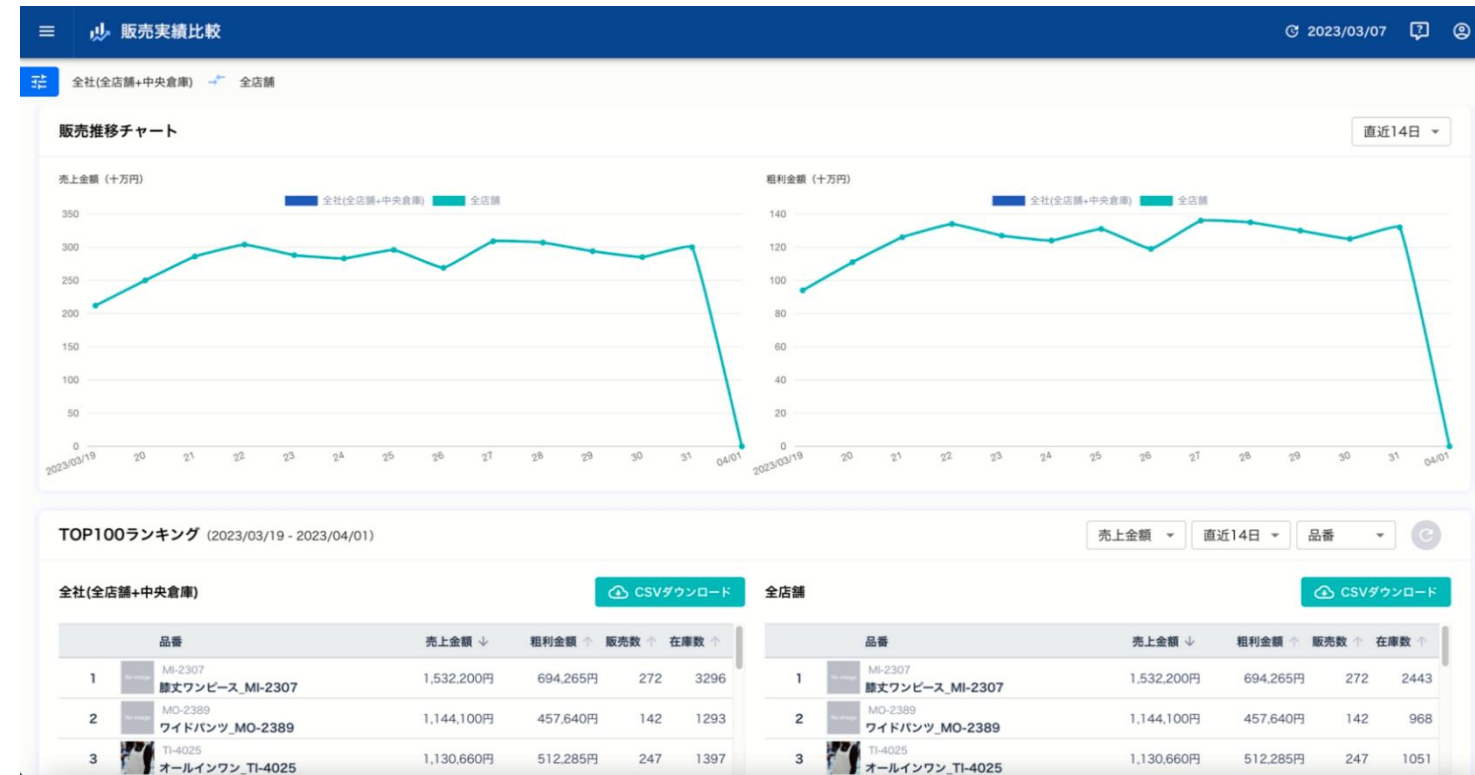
販売実績比較

2023/03/07

全社(全店舗+中央倉庫) 全店舗

販売推移チャート

直近14日

売上金額（十万円）

全社(全店舗+中央倉庫) 全店舗

350
300
250
200
150
100
50
0

2023/03/19 20 21 22 23 24 25 26 27 28 29 30 31 04/01

粗利金額（十万円）

全社(全店舗+中央倉庫) 全店舗

140
120
100
80
60
40
20
0

2023/03/19 20 21 22 23 24 25 26 27 28 29 30 31 04/01

TOP100ランキング (2023/03/19 - 2023/04/01)

売上金額 直近14日 品番

全社(全店舗+中央倉庫)

CSVダウンロード

| | 品番 | 売上金額 ↓ | 粗利金額 ↑ | 販売数 ↑ | 在庫数 ↑ |
|---|---|---|---|---|---|
| 1 | No image MI-2307 膝丈ワンピース_MI-2307 | 1,532,200円 | 694,265円 | 272 | 3296 |
| 2 | No image MO-2389 ワイドパンツ_MO-2389 | 1,144,100円 | 457,640円 | 142 | 1293 |
| 3 | TI-4025 オールインワン_TI-4025 | 1,130,660円 | 512,285円 | 247 | 1397 |

全店舗

CSVダウンロード

| | 品番 | 売上金額 ↓ | 粗利金額 ↑ | 販売数 ↑ | 在庫数 ↑ |
|---|---|---|---|---|---|
| 1 | No image MI-2307 膝丈ワンピース_MI-2307 | 1,532,200円 | 694,265円 | 272 | 2443 |
| 2 | No image MO-2389 ワイドパンツ_MO-2389 | 1,144,100円 | 457,640円 | 142 | 968 |
| 3 | TI-4025 オールインワン_TI-4025 | 1,130,660円 | 512,285円 | 247 | 1051 |